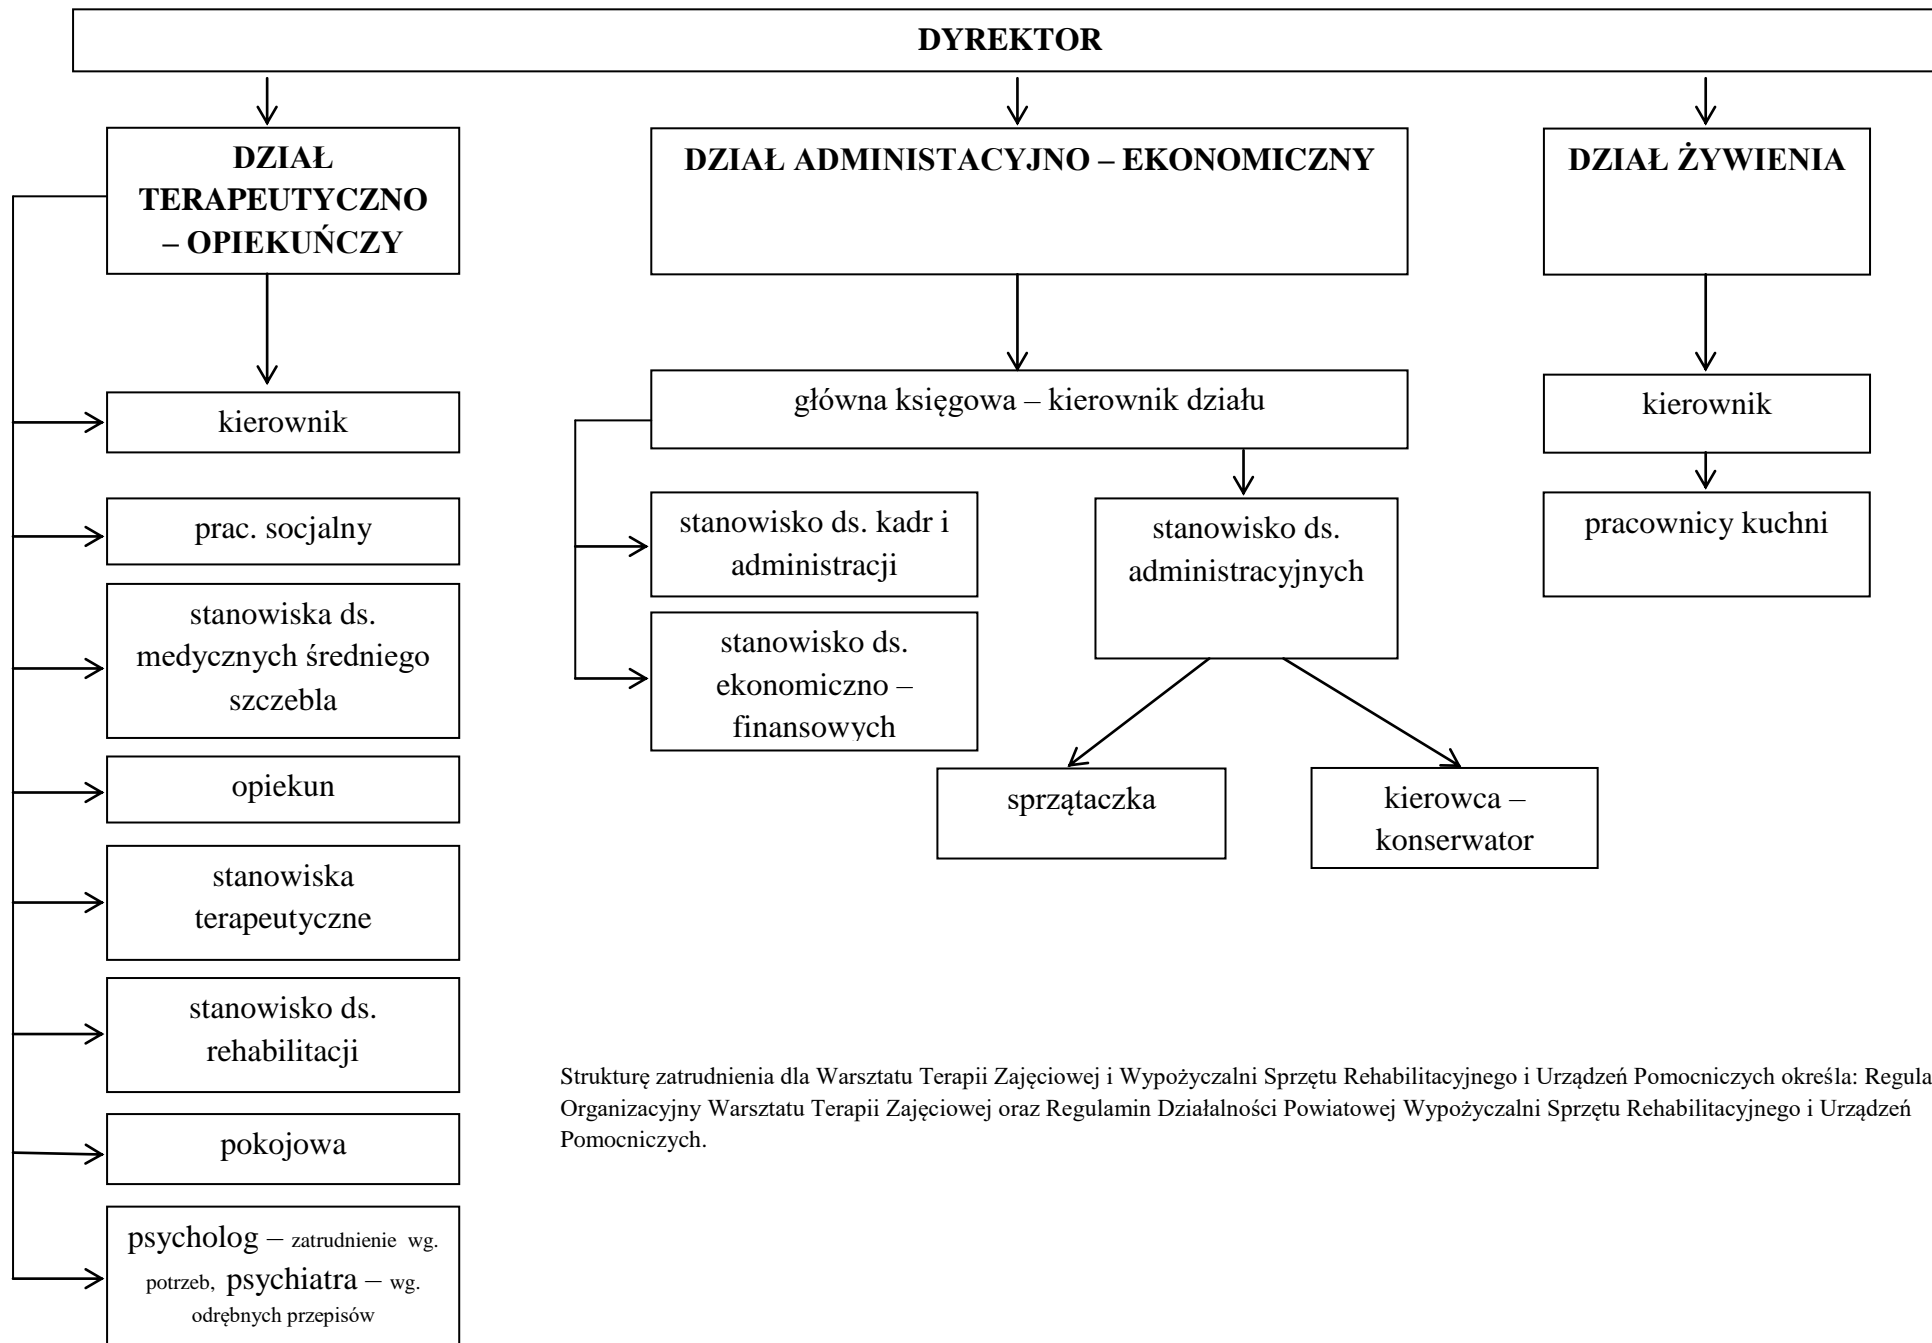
DYREKTOR

DZIAŁ TERAPEUTYCZNO – OPIEKUŃCZY

kierownik

prac. socjalny

stanowiska ds. medycznych średniego szczebla

opiekun

stanowiska terapeutyczne

stanowisko ds. rehabilitacji

pokojowa

psycholog – zatrudnienie wg. potrzeb, psychiatra – wg. odrębnych przepisów

DZIAŁ ADMINISTACYJNO – EKONOMICZNY

główna księgowa – kierownik działu

stanowisko ds. kadr i administracji

stanowisko ds. ekonomiczno – finansowych

stanowisko ds. administracyjnych

sprzątaczka

kierowca – konserwator

DZIAŁ ŻYWIENIA

kierownik

pracownicy kuchni

Strukturę zatrudnienia dla Warsztatu Terapii Zajęciowej i Wypożyczalni Sprzętu Rehabilitacyjnego i Urządzeń Pomocniczych określa: Regula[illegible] Organizacyjny Warsztatu Terapii Zajęciowej oraz Regulamin Działalności Powiatowej Wypożyczalni Sprzętu Rehabilitacyjnego i Urządzeń Pomocniczych.